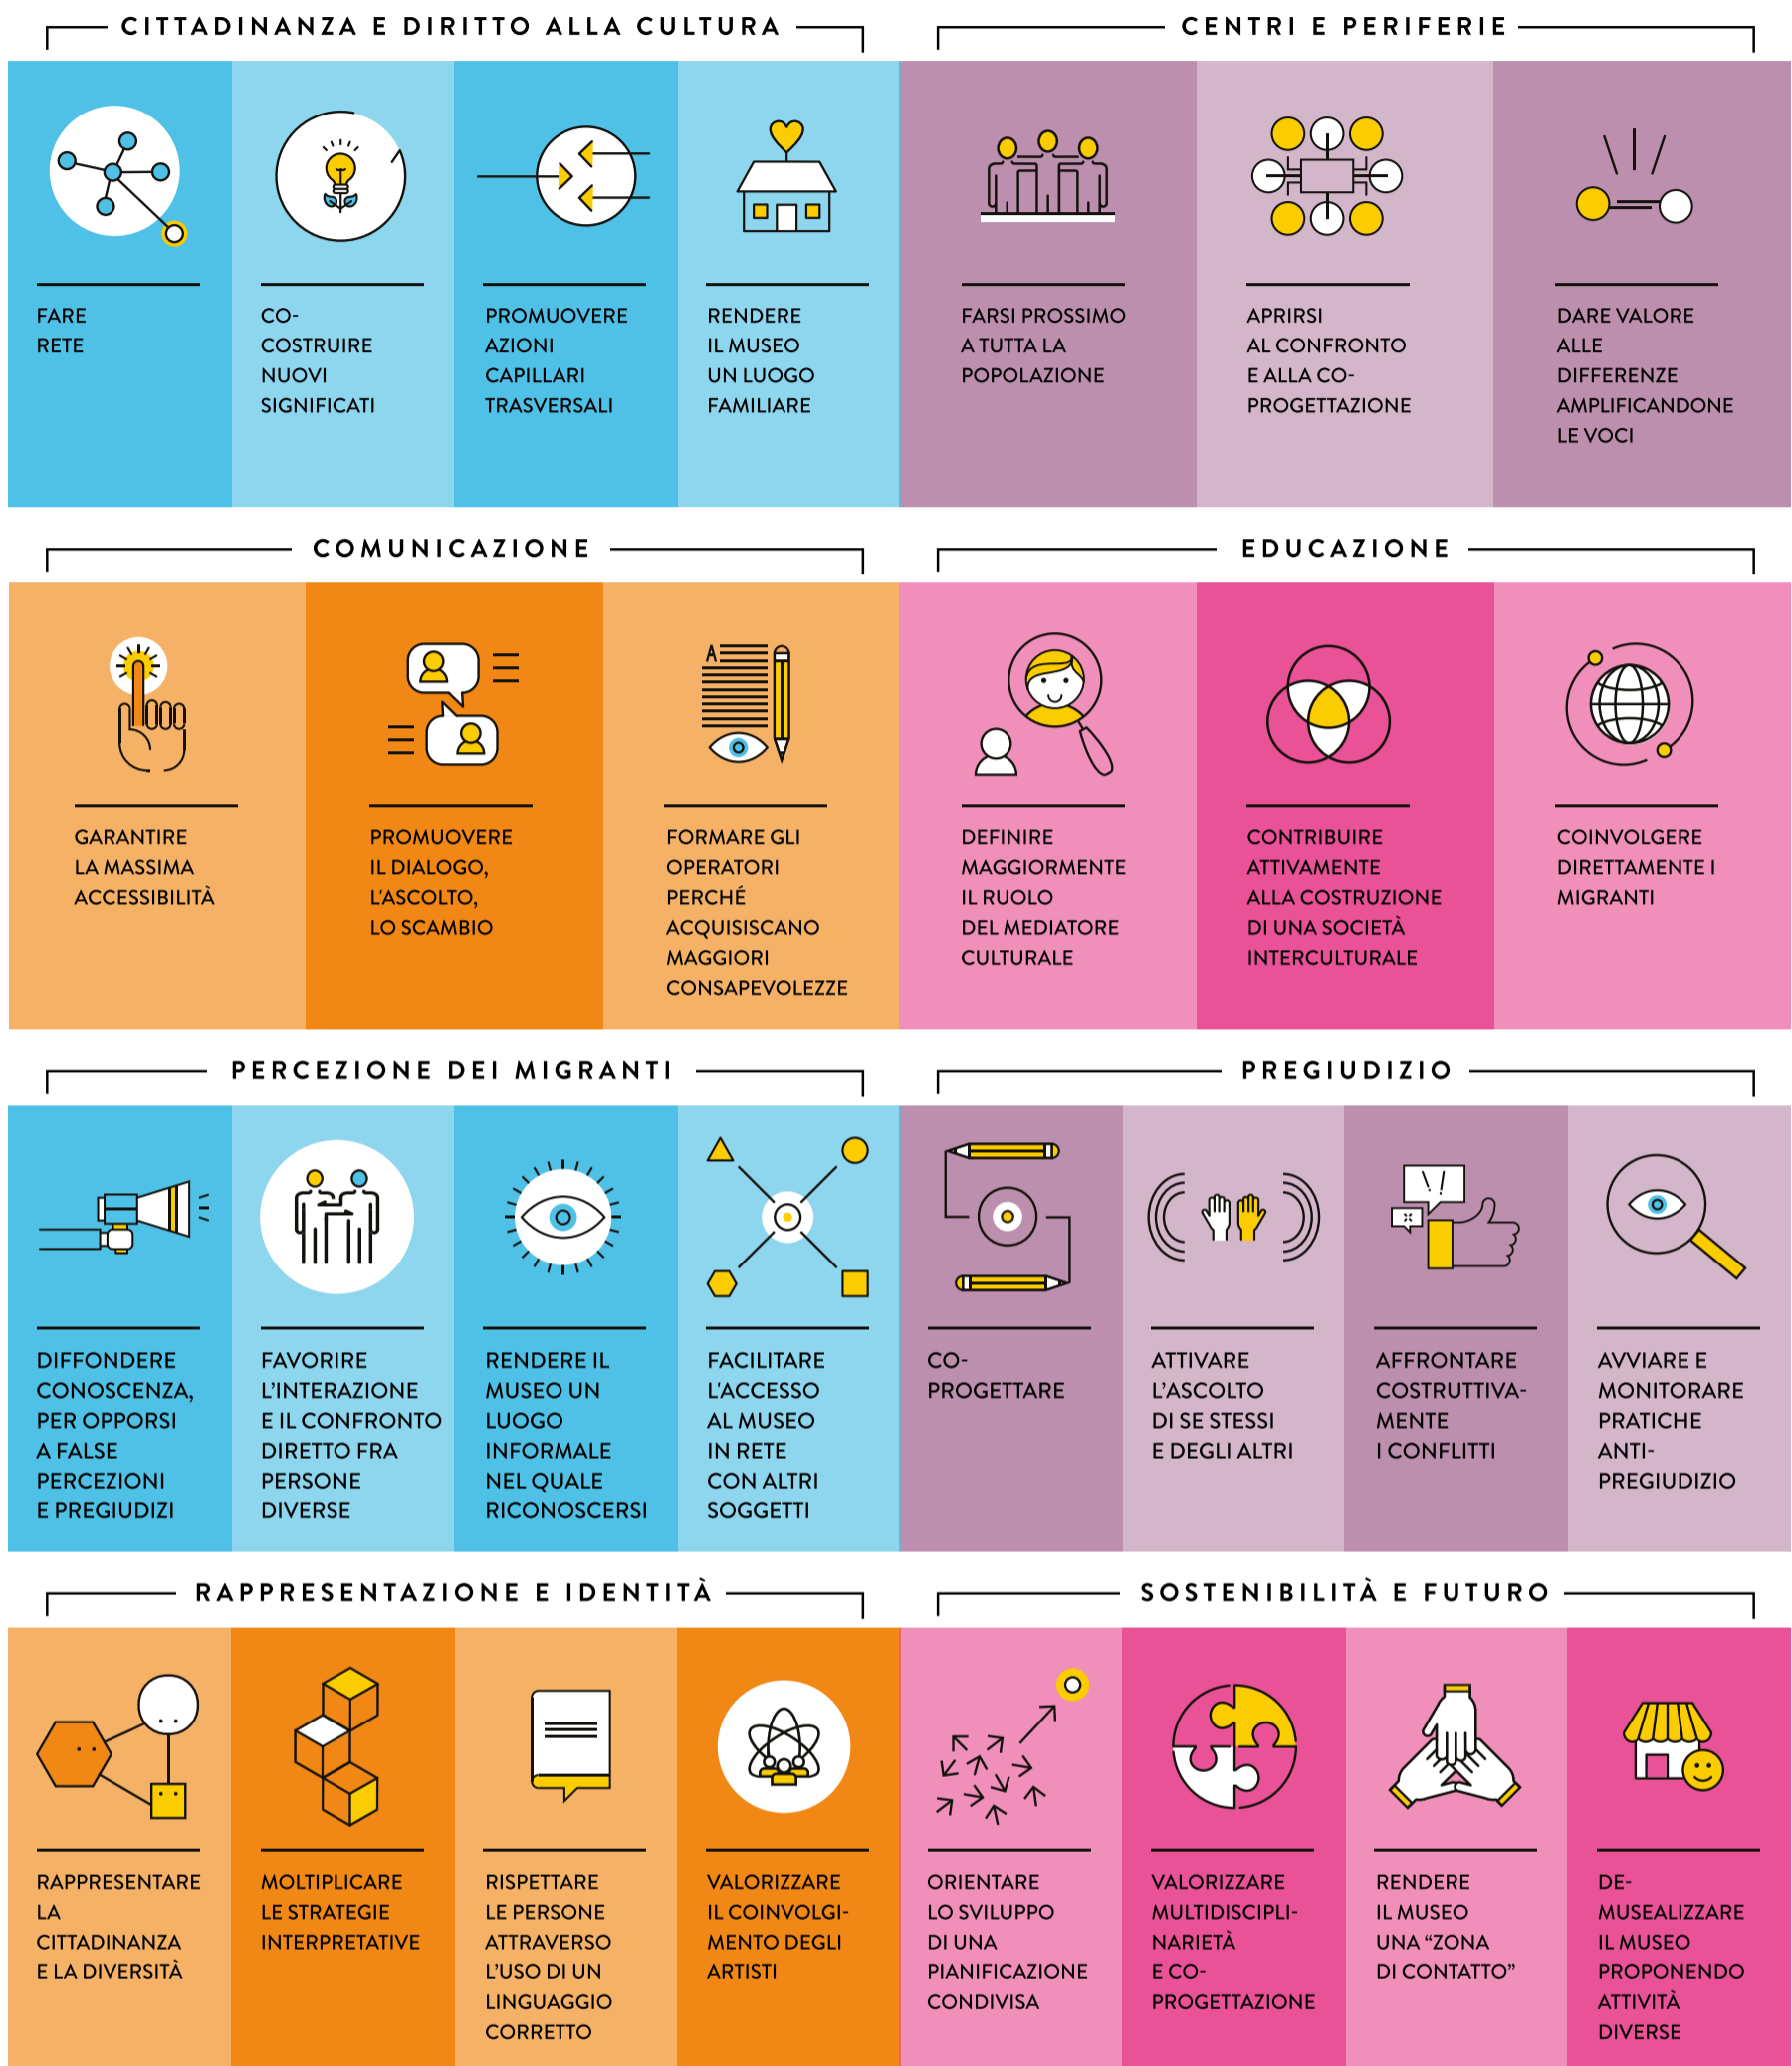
CITTADINANZA E DIRITTO ALLA CULTURA

FARE RETE

CO-COSTRUIRE NUOVI SIGNIFICATI

PROMUOVERE AZIONI CAPILLARI TRASVERSALI

RENDERE IL MUSEO UN LUOGO FAMILIARE

CENTRI E PERIFERIE

FARSI PROSSIMO A TUTTA LA POPOLAZIONE

APRIRSI AL CONFRONTO E ALLA CO-PROGETTAZIONE

DARE VALORE ALLE DIFFERENZE AMPLIFICANDONE LE VOCI

COMUNICAZIONE

GARANTIRE LA MASSIMA ACCESSIBILITÀ

PROMUOVERE IL DIALOGO, L'ASCOLTO, LO SCAMBIO

FORMARE GLI OPERATORI PERCHÉ ACQUISISCANO MAGGIORI CONSAPEVOLEZZE

EDUCAZIONE

DEFINIRE MAGGIORMENTE IL RUOLO DEL MEDIATORE CULTURALE

CONTRIBUIRE ATTIVAMENTE ALLA COSTRUZIONE DI UNA SOCIETÀ INTERCULTURALE

COINVOLGERE DIRETTAMENTE I MIGRANTI

PERCEZIONE DEI MIGRANTI

DIFFONDERE CONOSCENZA, PER OPPORSI A FALSE PERCEZIONI E PREGIUDIZI

FAVORIRE L'INTERAZIONE E IL CONFRONTO DIRETTO FRA PERSONE DIVERSE

RENDERE IL MUSEO UN LUOGO INFORMALE NEL QUALE RICONOSCERSI

FACILITARE L'ACCESSO AL MUSEO IN RETE CON ALTRI SOGGETTI

PREGIUDIZIO

CO-PROGETTARE

ATTIVARE L'ASCOLTO DI SE STESSI E DEGLI ALTRI

AFFRONTARE COSTRUTTIVAMENTE I CONFLITTI

AVVIARE E MONITORARE PRATICHE ANTI-PREGIUDIZIO

RAPPRESENTAZIONE E IDENTITÀ

RAPPRESENTARE LA CITTADINANZA E LA DIVERSITÀ

MOLTIPLICARE LE STRATEGIE INTERPRETATIVE

RISPETTARE LE PERSONE ATTRAVERSO L'USO DI UN LINGUAGGIO CORRETTO

VALORIZZARE IL COINVOLGIMENTO DEGLI ARTISTI

SOSTENIBILITÀ E FUTURO

ORIENTARE LO SVILUPPO DI UNA PIANIFICAZIONE CONDIVISA

VALORIZZARE MULTIDISCIPLINARIETÀ E CO-PROGETTAZIONE

RENDERE IL MUSEO UNA "ZONA DI CONTATTO"

DE-MUSEALIZZARE IL MUSEO PROPONENDO ATTIVITÀ DIVERSE